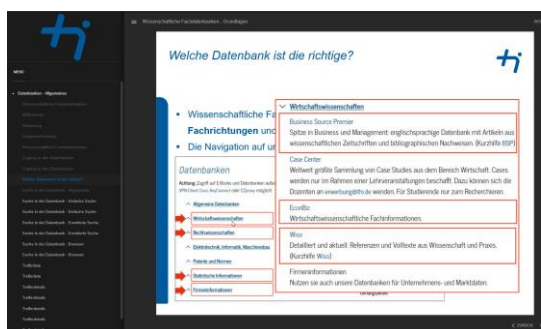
Wissenschaftliche Fachdatenbanken - Grundlagen

MENU

Datenbanken - Allgemeines

Welche Datenbank ist die richtige?

Wissenschaftliche Fa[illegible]
Fachrichtungen und
Die Navigation auf u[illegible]

Datenbanken

Achtung: Zugriff auf E-Books und Datenbanken au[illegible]

Allgemeine Datenbanken
Wirtschaftswissenschaften
Rechtswissenschaften
Elektrotechnik, Informatik, Maschinenbau
Patente und Normen
Statistische Informationen
Firmeninformationen

Wirtschaftswissenschaften

Business Source Premier
Spitze in Business und Management: englischsprachige Datenbank mit Artikeln aus wissenschaftlichen Zeitschriften und bibliographischen Nachweisen. (Kurzhilfe BSP)

Case Center
Weltweit größte Sammlung von Case Studies aus dem Bereich Wirtschaft. Cases werden nur im Rahmen einer Lehrveranstaltungen beschafft. Dazu können sich die Dozenten an erwerbung@th.de wenden. Für Studierende nur zum Recherchieren.

EconBiz
Wirtschaftswissenschaftliche Fachinformationen.

Wiso
Detailliert und aktuell: Referenzen und Volltexte aus Wissenschaft und Praxis. (Kurzhilfe Wiso)

Firmeninformationen
Nutzen sie unsere Datenbanken für Unternehmens- und Marktdaten.

< ZURÜCK